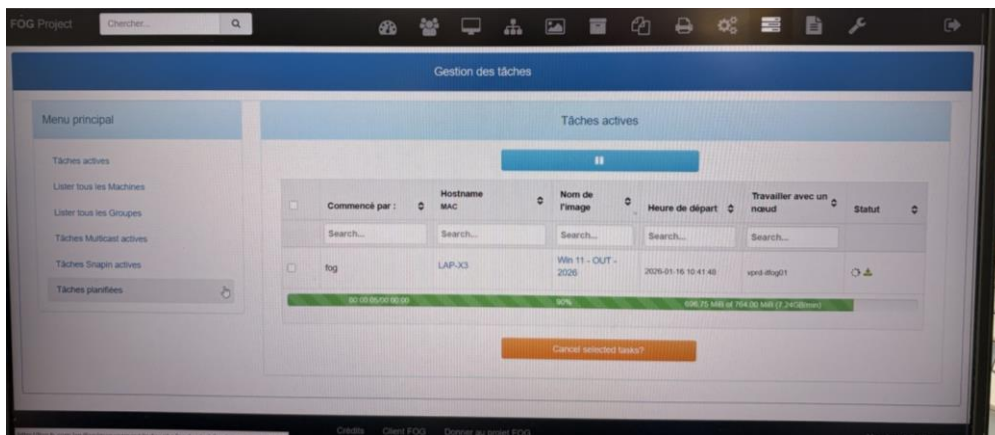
FOG Project Chercher...

Gestion des tâches

Menu principal

Tâches actives

Lister tous les Machines

Lister tous les Groupes

Tâches Multicast actives

Tâches Snapin actives

Tâches planifiées

Tâches actives

| | Commencé par : | Hostname MAC | Nom de l'image | Heure de départ | Travailler avec un nœud | Statut |
|---|---|---|---|---|---|---|
| | Search... | Search... | Search... | Search... | Search... | |
| | fog | LAP-X3 | Win 11 - OUT - 2026 | 2026-01-16 10:41:48 | vprd-sfog01 | |

00:03:05/00:00:00 90% 696.75 MiB of 764.00 MiB (7.24GB/min)

Cancel selected tasks?

Crédits Client FOG Donner au projet FOG